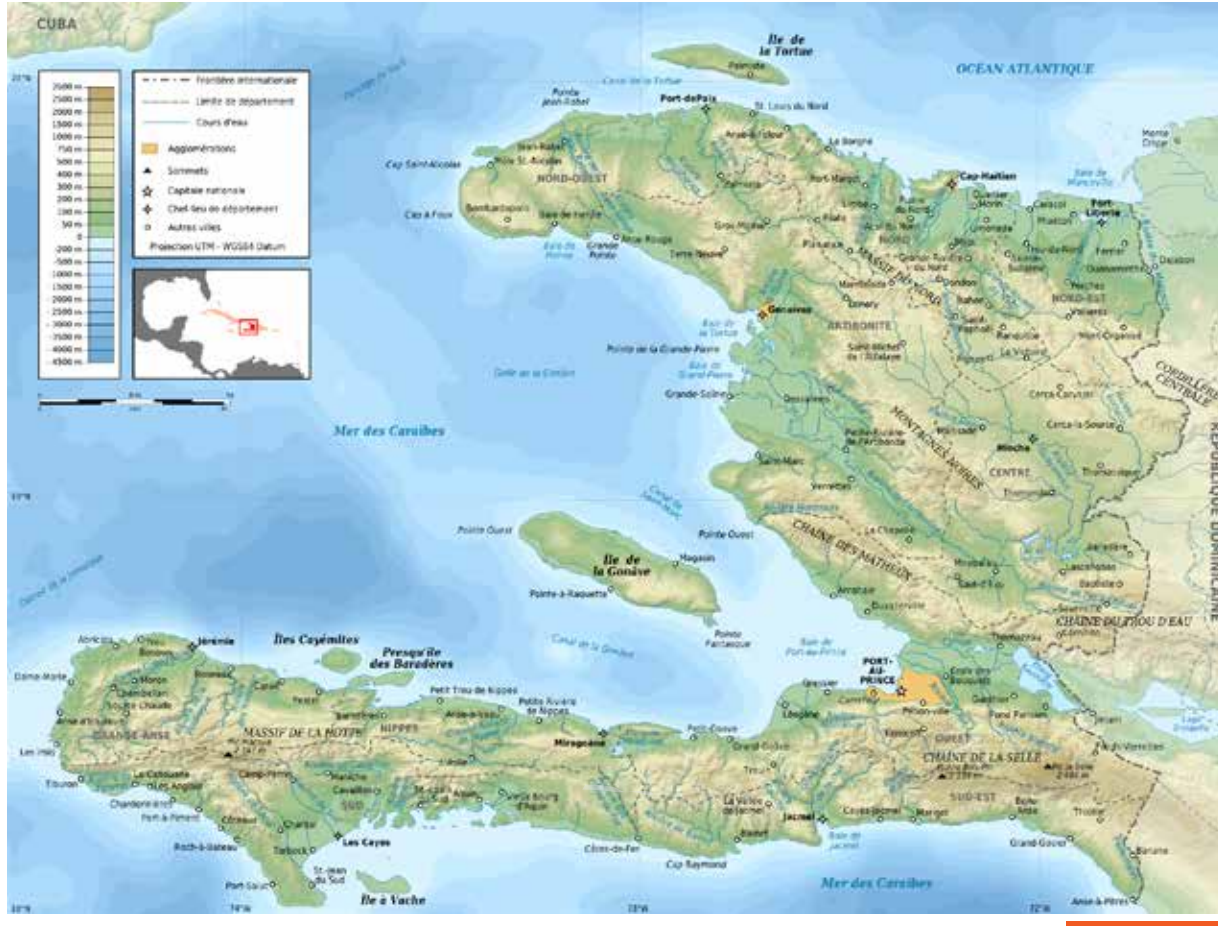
CUBA

Île de la Tortue

OCÉAN ATLANTIQUE

Frontière internationale
Limite de département
Cours d'eau
Agglomérations
Sommets
Capitale nationale
Chef-lieu de département
Autres villes
Projection UTM - WGS84 Datum

Port-de-Paix
St. Louis du Nord
Cap Saint-Nicolas
Môle St.-Nicolas
NORD-OUEST
Cap-Haïtien
Fort-Liberté
NORD
NORD-EST
Gonaïves
ARTIBONITE
Mer des Caraïbes
MONTAGNES NOIRES
CENTRE
Hinche
CORDILLÈRE CENTRALE
RÉPUBLIQUE DOMINICAINE
CHAÎNE DES MATHEUX
Île de la Gonâve
CHAÎNE DU TROU D'EAU
Îles Cayémites
Presqu'île des Baradères
Jérémie
PORT-AU-PRINCE
GRANDE-ANSE
MASSIF DE LA HOTTE
NIPPES
Miragoâne
OUEST
CHAÎNE DE LA SELLE
SUD
SUD-EST
Les Cayes
Jacmel
Île à Vache
Mer des Caraïbes
Cap Raymond
Saint-Marc
Pointe-à-Raquette
Pointe Ouest
Grande-Saline
Dame-Marie
Les Irois
Anse-à-Pitres